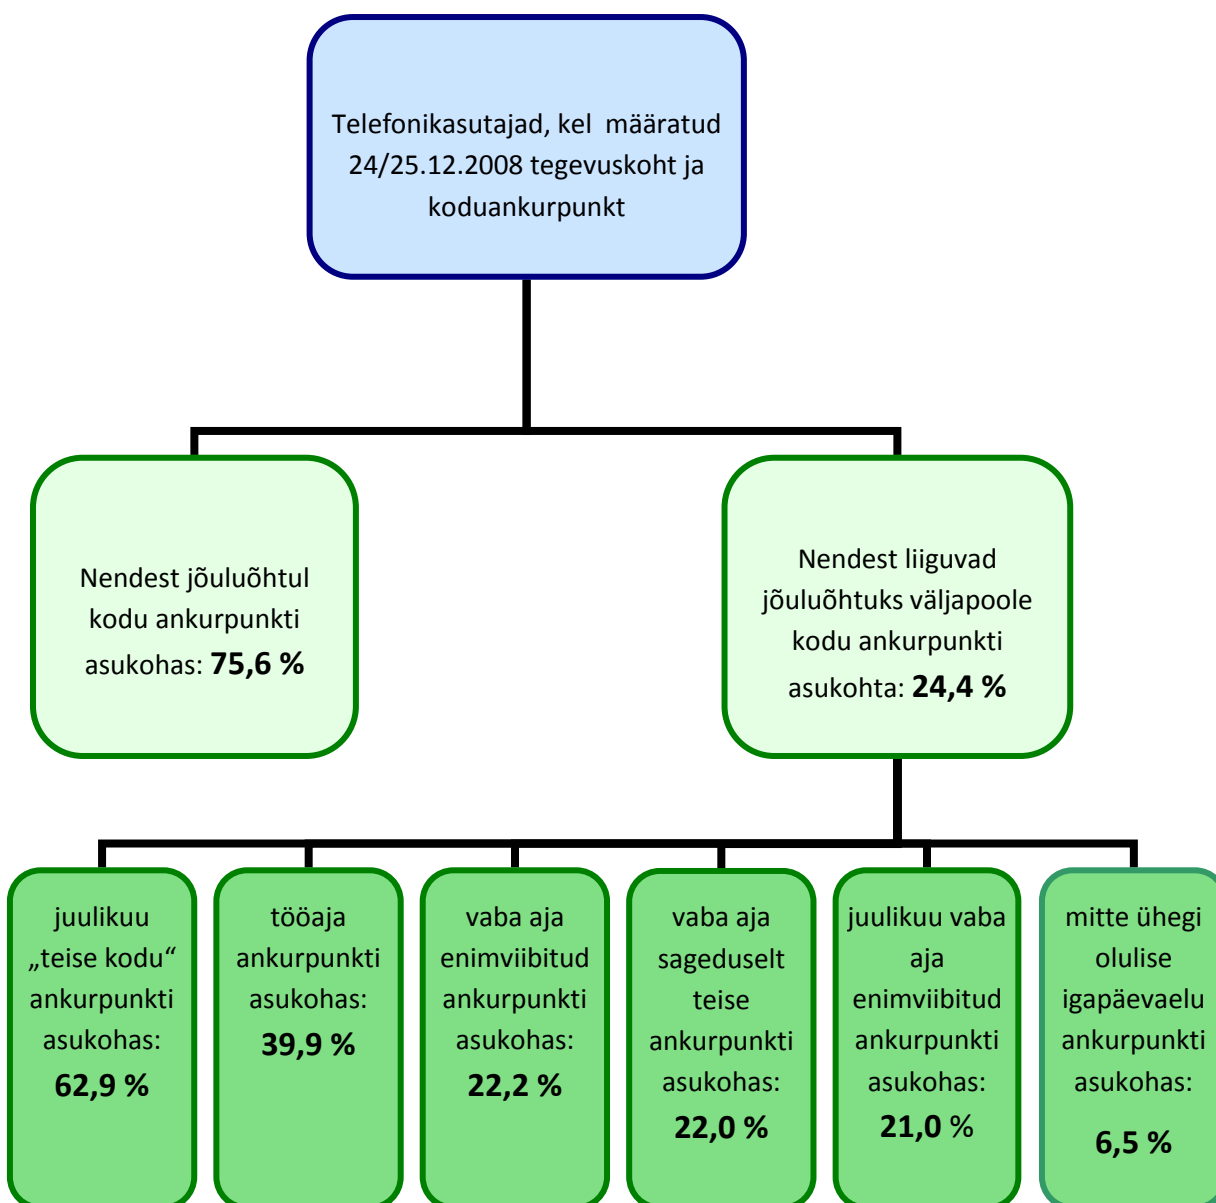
Telefonikasutajad, kel määratud 24/25.12.2008 tegevuskoht ja koduankurpunkt

Nendest jõuluõhtul kodu ankurpunkti asukohas: **75,6 %**

Nendest liiguvad jõuluõhtuks väljapoole kodu ankurpunkti asukohta: **24,4 %**

juulikuu „teise kodu“ ankurpunkti asukohas: **62,9 %**

tööaja ankurpunkti asukohas: **39,9 %**

vaba aja enimviibitud ankurpunkti asukohas: **22,2 %**

vaba aja sageduselt teise ankurpunkti asukohas: **22,0 %**

juulikuu vaba aja enimviibitud ankurpunkti asukohas: **21,0** %

mitte ühegi olulise igapäevaelu ankurpunkti asukohas: **6,5 %**